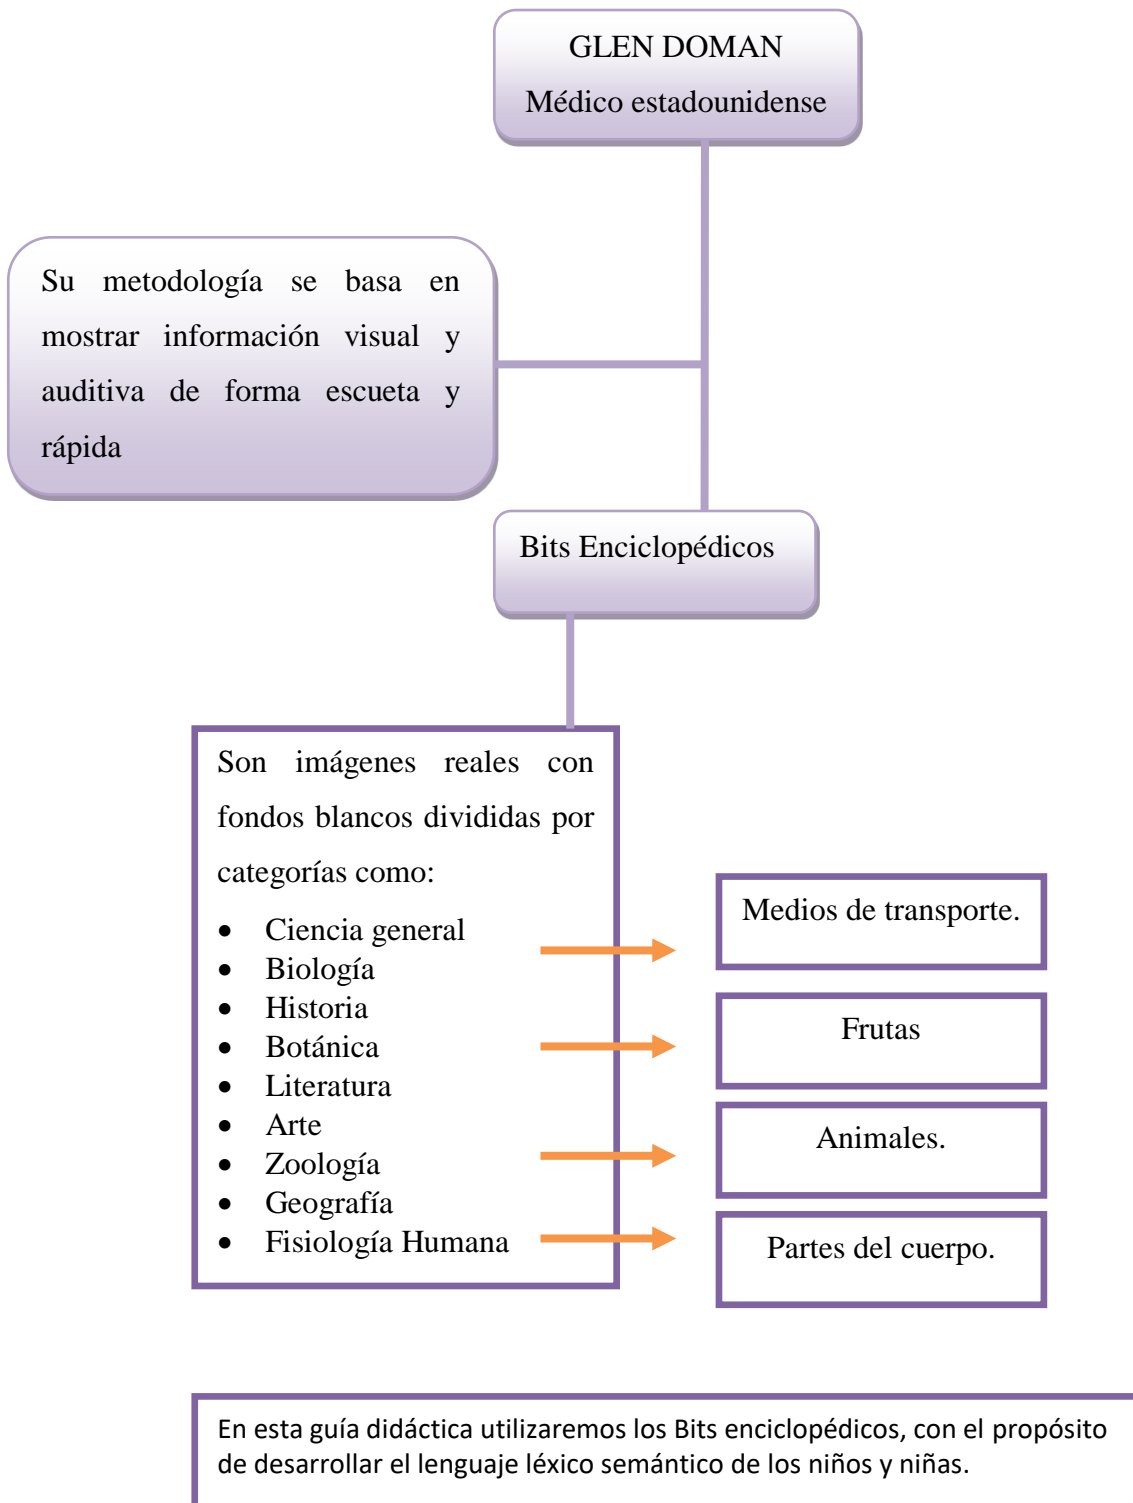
GLEN DOMAN
Médico estadounidense

Su metodología se basa en mostrar información visual y auditiva de forma escueta y rápida

Bits Enciclopédicos

Son imágenes reales con fondos blancos divididas por categorías como:

- Ciencia general
- Biología
- Historia
- Botánica
- Literatura
- Arte
- Zoología
- Geografía
- Fisiología Humana

Medios de transporte.

Frutas

Animales.

Partes del cuerpo.

En esta guía didáctica utilizaremos los Bits enciclopédicos, con el propósito de desarrollar el lenguaje léxico semántico de los niños y niñas.